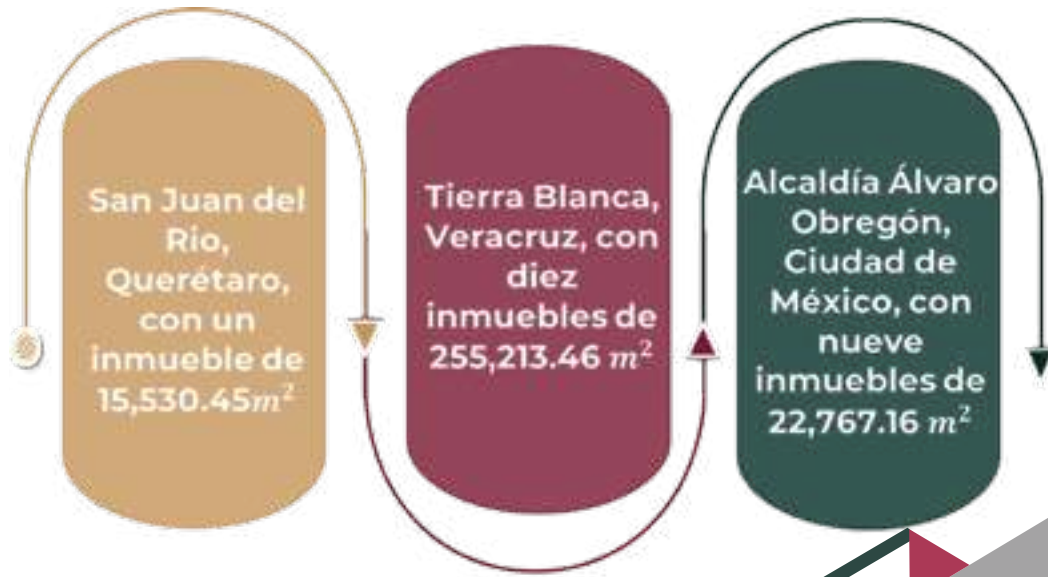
San Juan del Rio, Querétaro, con un inmueble de 15,530.45$m^2$

Tierra Blanca, Veracruz, con diez inmuebles de 255,213.46 $m^2$

Alcaldía Álvaro Obregón, Ciudad de México, con nueve inmuebles de 22,767.16 $m^2$